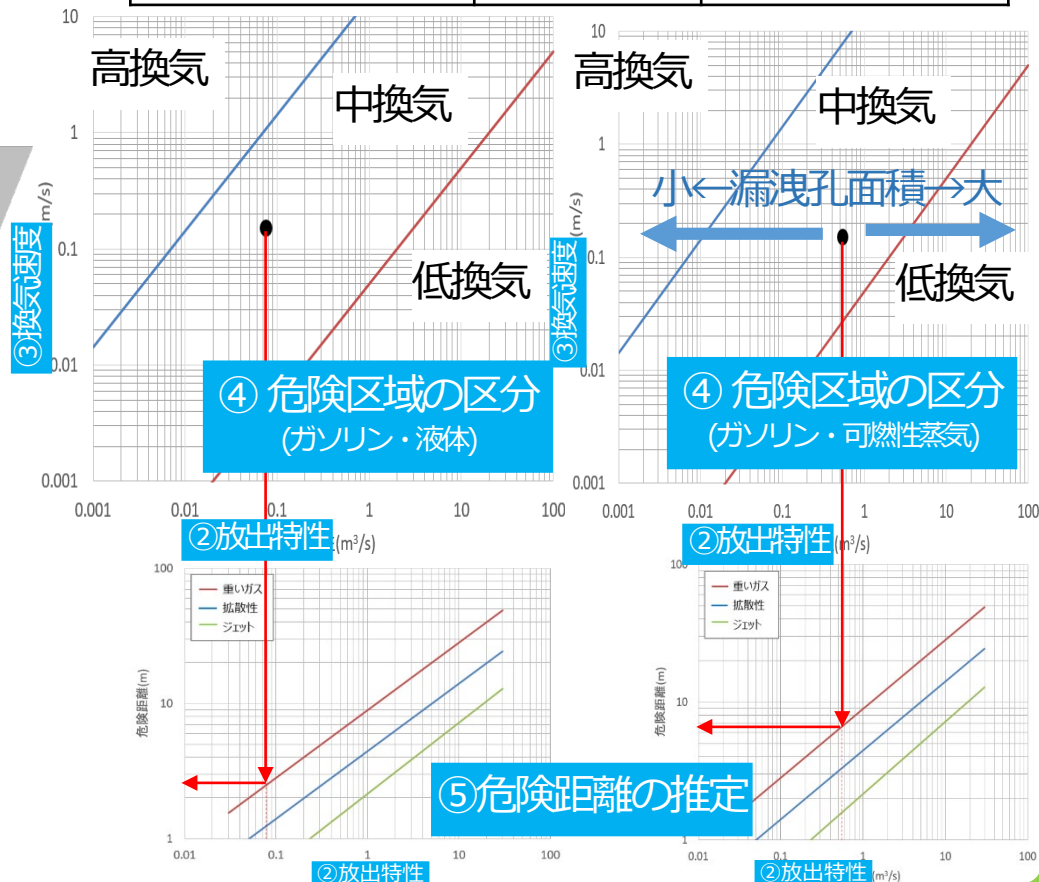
10
高換気
中換気
1
③換気速度(m/s)
0.1
低換気
0.01
④ 危険区域の区分
(ガソリン・液体)
0.001
0.001 0.01 0.1 1 10 100
②放出特性(m³/s)

10
高換気
中換気
1
小←漏洩孔面積→大
③換気速度(m/s)
0.1
低換気
0.01
④ 危険区域の区分
(ガソリン・可燃性蒸気)
0.001
0.001 0.01 0.1 1 10 100
②放出特性(m³/s)

100
重いガス
拡散性
ジェット
危険距離(m)
10
1
0.01 0.1 1 10 100
②放出特性

100
重いガス
拡散性
ジェット
危険距離(m)
10
⑤危険距離の推定
0.01 0.1 1 10 100
②放出特性(m³/s)